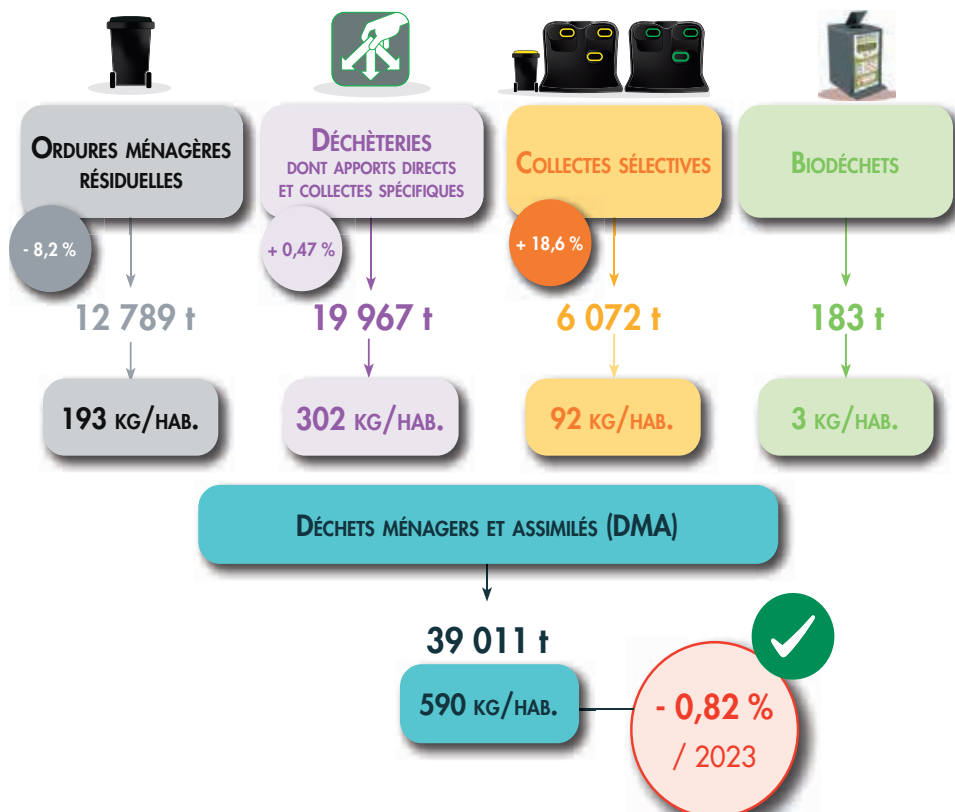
Ordures ménagères résiduelles

- 8,2 %

12 789 t

193 kg/hab.

Déchèteries
dont apports directs et collectes spécifiques

+ 0,47 %

19 967 t

302 kg/hab.

Collectes sélectives

+ 18,6 %

6 072 t

92 kg/hab.

Biodéchets

183 t

3 kg/hab.

Déchets ménagers et assimilés (DMA)

39 011 t

590 kg/hab.

- 0,82 %
/ 2023